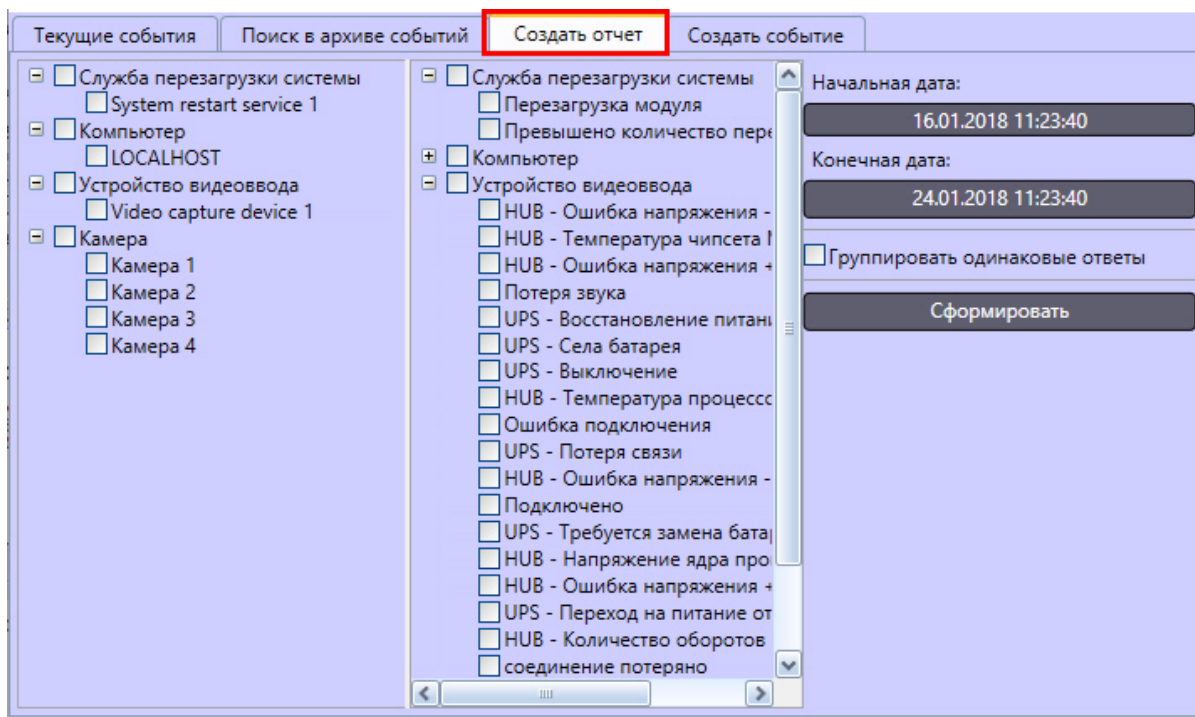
Текущие события | Поиск в архиве событий | Создать отчет | Создать событие

Служба перезагрузки системы
System restart service 1
Компьютер
LOCALHOST
Устройство видеоввода
Video capture device 1
Камера
Камера 1
Камера 2
Камера 3
Камера 4

Служба перезагрузки системы
Перезагрузка модуля
Превышено количество пере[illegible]
Компьютер
Устройство видеоввода
HUB - Ошибка напряжения -
HUB - Температура чипсета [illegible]
HUB - Ошибка напряжения +
Потеря звука
UPS - Восстановление питан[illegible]
UPS - Села батарея
UPS - Выключение
HUB - Температура процесс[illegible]
Ошибка подключения
UPS - Потеря связи
HUB - Ошибка напряжения -
Подключено
UPS - Требуется замена бата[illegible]
HUB - Напряжение ядра про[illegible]
HUB - Ошибка напряжения +
UPS - Переход на питание от
HUB - Количество оборотов
соединение потеряно

Начальная дата:
16.01.2018 11:23:40
Конечная дата:
24.01.2018 11:23:40
Группировать одинаковые ответы
Сформировать